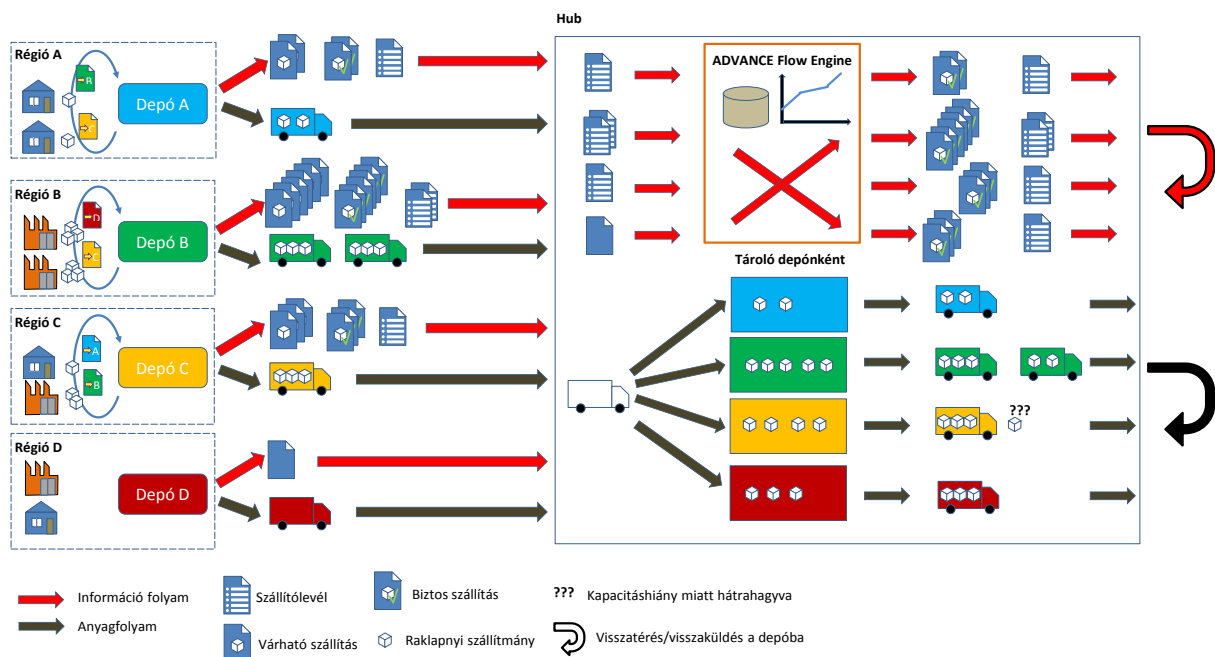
Hub

Régió A

B

C

Depó A

Régió B

D

C

Depó B

Régió C

A

B

Depó C

Régió D

Depó D

ADVANCE Flow Engine

Tároló depónként

???

Információ folyam

Anyagfolyam

Szállítólevél

Várható szállítás

Biztos szállítás

Raklapnyi szállítmány

??? Kapacitáshiány miatt hátrahagyva

Visszatérés/visszaküldés a depóba